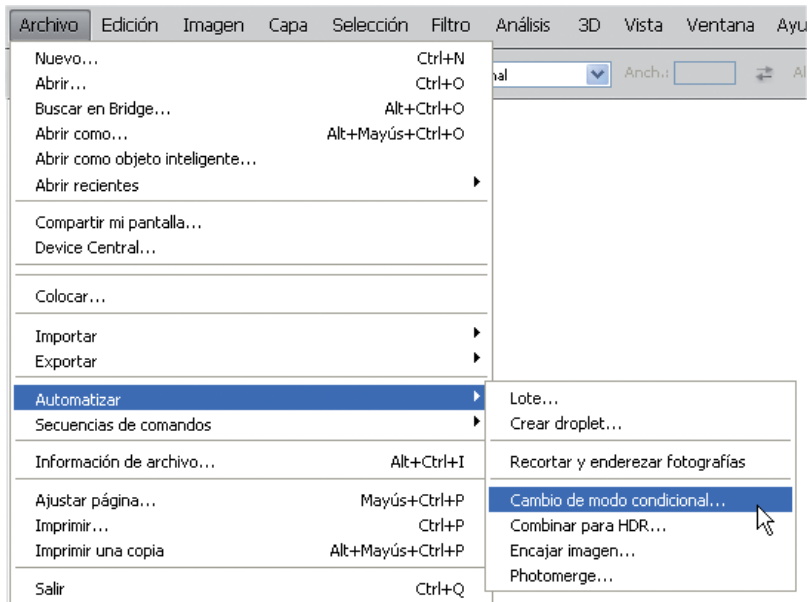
Archivo Edición Imagen Capa Selección Filtro Análisis 3D Vista Ventana Ayu

nal Anch.: Al

Nuevo... Ctrl+N
Abrir... Ctrl+O
Buscar en Bridge... Alt+Ctrl+O
Abrir como... Alt+Mayús+Ctrl+O
Abrir como objeto inteligente...
Abrir recientes

Compartir mi pantalla...
Device Central...

Colocar...

Importar
Exportar

Automatizar
Secuencias de comandos

Información de archivo... Alt+Ctrl+I

Ajustar página... Mayús+Ctrl+P
Imprimir... Ctrl+P
Imprimir una copia Alt+Mayús+Ctrl+P

Salir Ctrl+Q

Lote...
Crear droplet...

Recortar y enderezar fotografías

Cambio de modo condicional...
Combinar para HDR...
Encajar imagen...
Photomerge...